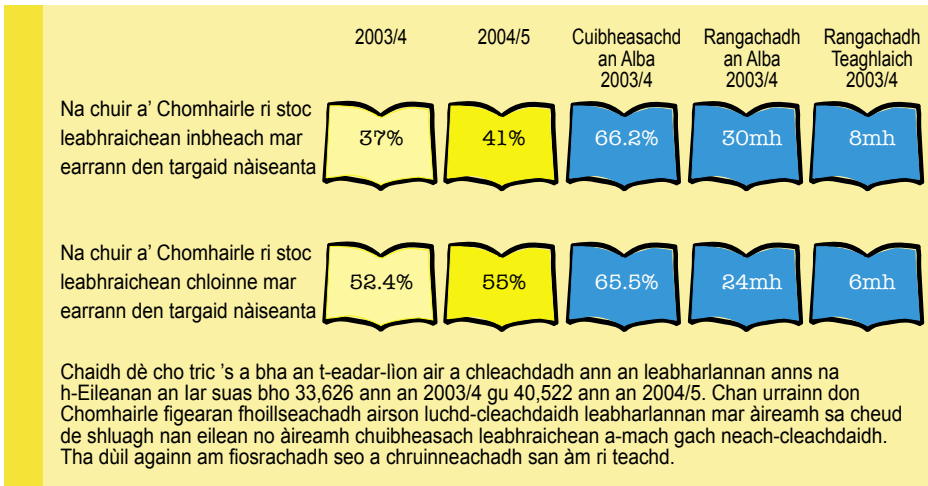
|  | 2003/4 | 2004/5 | Cuibheasachd an Alba 2003/4 | Rangachadh an Alba 2003/4 | Rangachadh Teaghlaich 2003/4 |
|---|---|---|---|---|---|
| Na chuir a' Chomhairle ri stoc leabhraichean inbheach mar earrann den targaid nàiseanta | 37% | 41% | 66.2% | 30mh | 8mh |
| Na chuir a' Chomhairle ri stoc leabhraichean chloinne mar earrann den targaid nàiseanta | 52.4% | 55% | 65.5% | 24mh | 6mh |

Chaidh dè cho tric 's a bha an t-eadar-lìon air a chleachdadh ann an leabharlannan anns na h-Eileanan an Iar suas bho 33,626 ann an 2003/4 gu 40,522 ann an 2004/5. Chan urrainn don Chomhairle figearan fhoillseachadh airson luchd-cleachdaidh leabharlannan mar àireamh sa cheud de shluagh nan eilean no àireamh chuibheasach leabhraichean a-mach gach neach-cleachdaidh. Tha dùil againn am fiosrachadh seo a chruinneachadh san àm ri teachd.